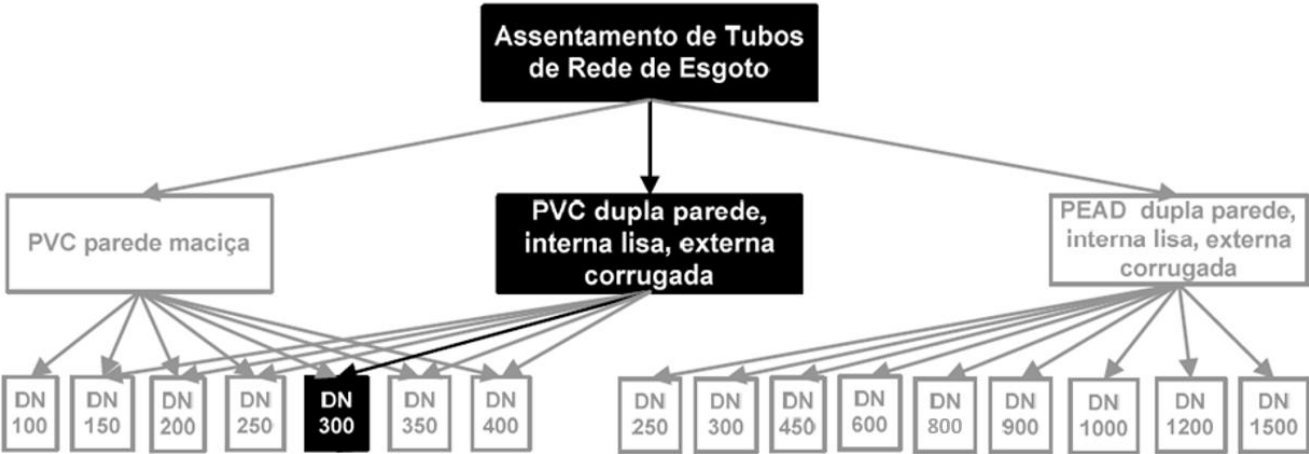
Assentamento de Tubos de Rede de Esgoto

PVC parede maciça

PVC dupla parede, interna lisa, externa corrugada

PEAD dupla parede, interna lisa, externa corrugada

DN 100

DN 150

DN 200

DN 250

DN 300

DN 350

DN 400

DN 250

DN 300

DN 450

DN 600

DN 800

DN 900

DN 1000

DN 1200

DN 1500